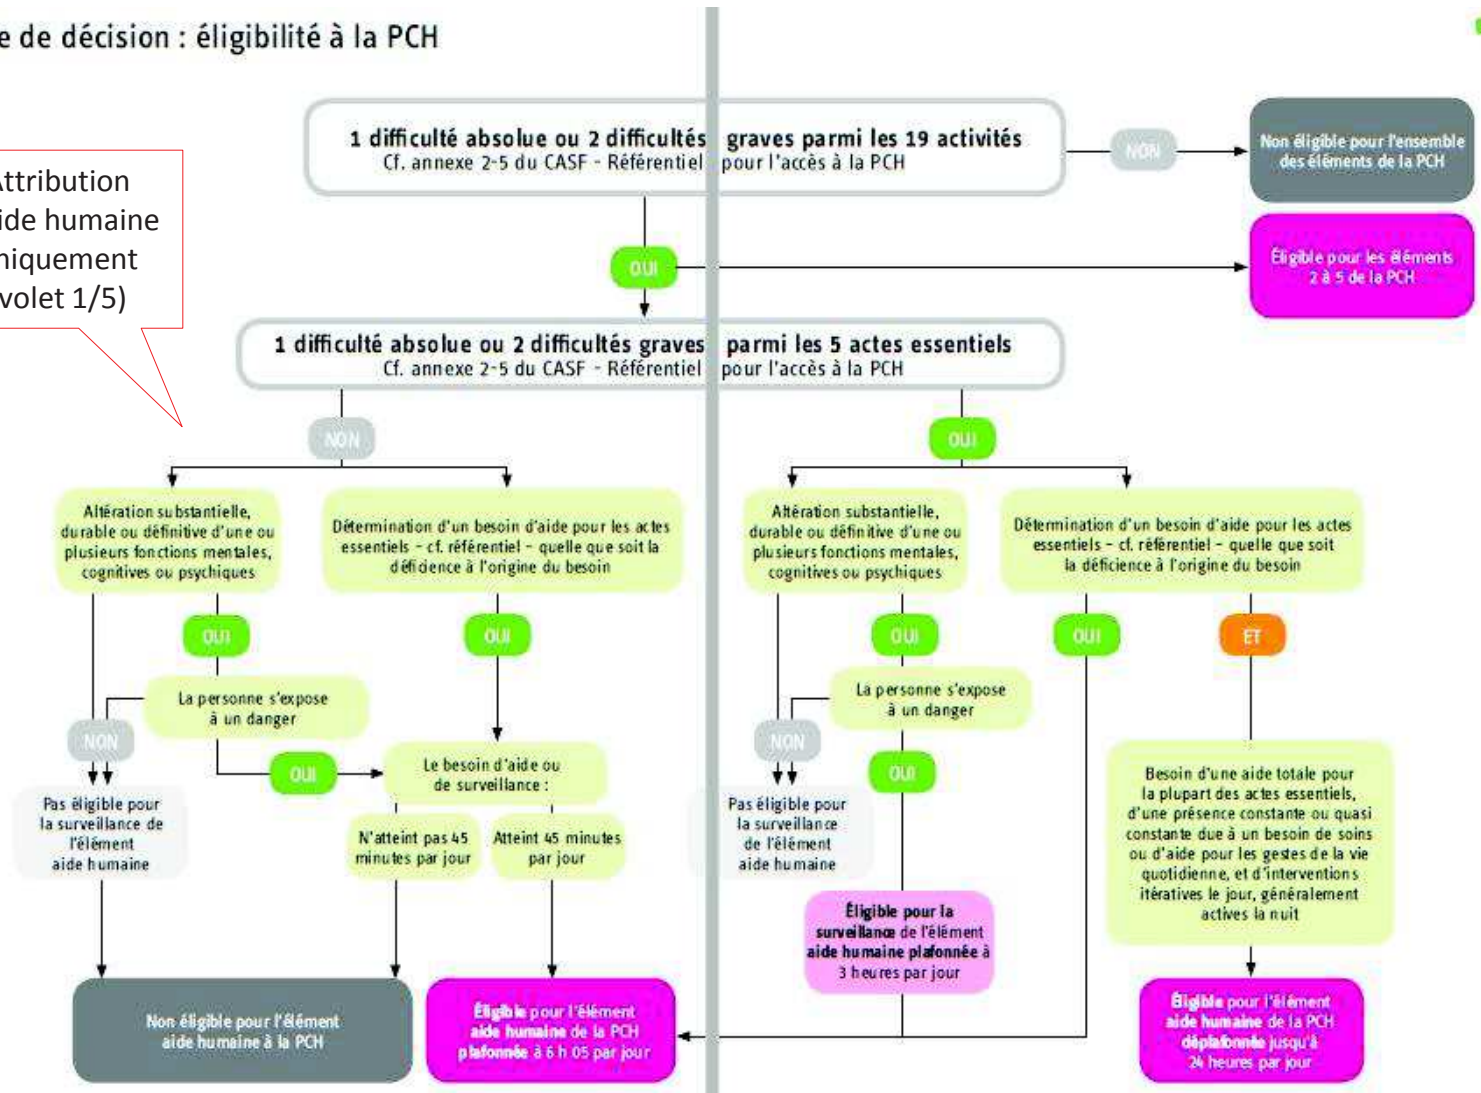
e de décision : éligibilité à la PCH

ttribution ide humaine niquement volet 1/5)

1 difficulté absolue ou 2 difficultés graves parmi les 19 activités
Cf. annexe 2-5 du CASF - Référentiel pour l'accès à la PCH

NON

Non éligible pour l'ensemble des éléments de la PCH

OUI

Éligible pour les éléments 2 à 5 de la PCH

1 difficulté absolue ou 2 difficultés graves parmi les 5 actes essentiels
Cf. annexe 2-5 du CASF - Référentiel pour l'accès à la PCH

NON

OUI

Altération substantielle, durable ou définitive d'une ou plusieurs fonctions mentales, cognitives ou psychiques

Détermination d'un besoin d'aide pour les actes essentiels - cf. référentiel - quelle que soit la déficience à l'origine du besoin

Altération substantielle, durable ou définitive d'une ou plusieurs fonctions mentales, cognitives ou psychiques

Détermination d'un besoin d'aide pour les actes essentiels - cf. référentiel - quelle que soit la déficience à l'origine du besoin

OUI

OUI

OUI

OUI

ET

La personne s'expose à un danger

La personne s'expose à un danger

NON

NON

OUI

OUI

Le besoin d'aide ou de surveillance :

Pas éligible pour la surveillance de l'élément aide humaine

Pas éligible pour la surveillance de l'élément aide humaine

N'atteint pas 45 minutes par jour

Atteint 45 minutes par jour

Besoin d'une aide totale pour la plupart des actes essentiels, d'une présence constante ou quasi constante due à un besoin de soins ou d'aide pour les gestes de la vie quotidienne, et d'interventions itératives le jour, généralement actives la nuit

Éligible pour la surveillance de l'élément aide humaine plafonnée à 3 heures par jour

Non éligible pour l'élément aide humaine à la PCH

Éligible pour l'élément aide humaine de la PCH plafonnée à 6 h 05 par jour

Éligible pour l'élément aide humaine de la PCH déplafonnée jusqu'à 24 heures par jour